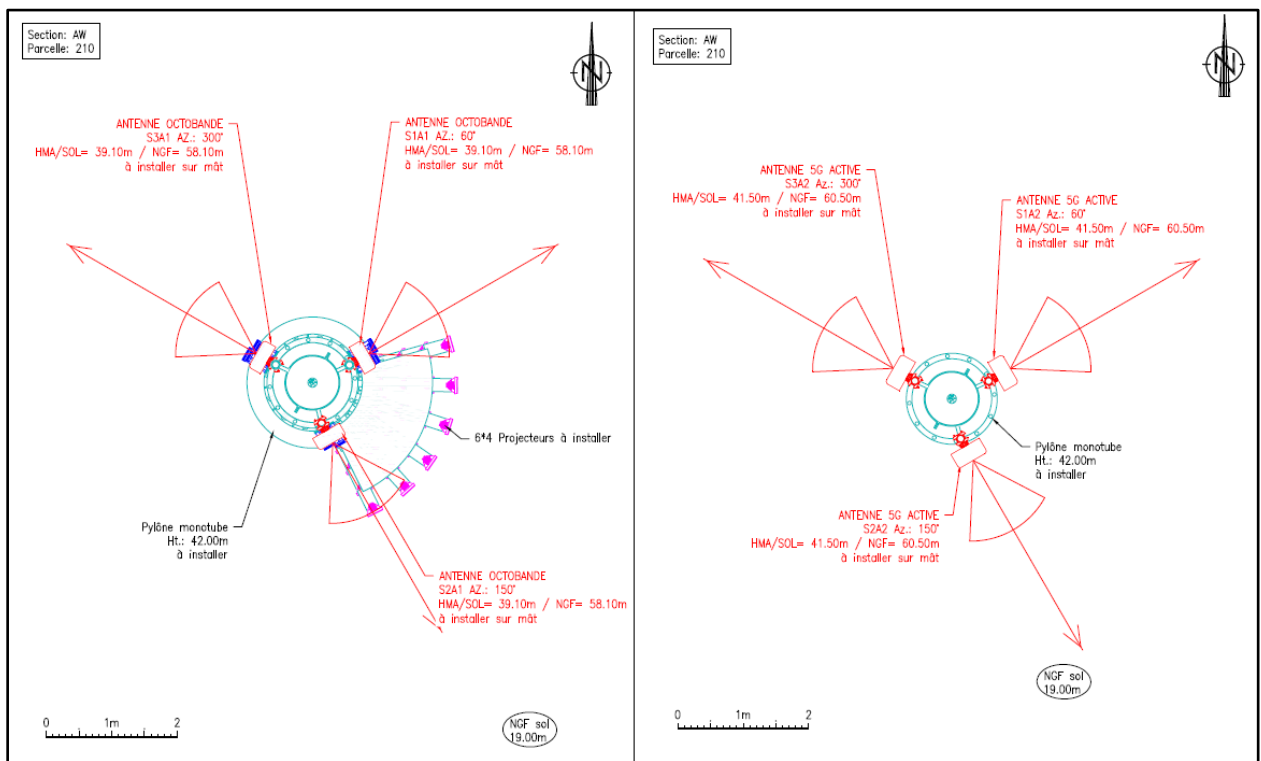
Section: AW
Parcelle: 210

N

ANTENNE OCTOBANDE
S3A1 AZ.: 300°
HMA/SOL= 39.10m / NGF= 58.10m
à installer sur mât

ANTENNE OCTOBANDE
S1A1 AZ.: 60°
HMA/SOL= 39.10m / NGF= 58.10m
à installer sur mât

6*4 Projecteurs à installer

Pylône monotube
Ht.: 42.00m
à installer

ANTENNE OCTOBANDE
S2A1 AZ.: 150°
HMA/SOL= 39.10m / NGF= 58.10m
à installer sur mât

0 1m 2

NGF sol
19.00m

Section: AW
Parcelle: 210

N

ANTENNE 5G ACTIVE
S3A2 Az.: 300°
HMA/SOL= 41.50m / NGF= 60.50m
à installer sur mât

ANTENNE 5G ACTIVE
S1A2 Az.: 60°
HMA/SOL= 41.50m / NGF= 60.50m
à installer sur mât

Pylône monotube
Ht.: 42.00m
à installer

ANTENNE 5G ACTIVE
S2A2 Az.: 150°
HMA/SOL= 41.50m / NGF= 60.50m
à installer sur mât

NGF sol
19.00m

0 1m 2